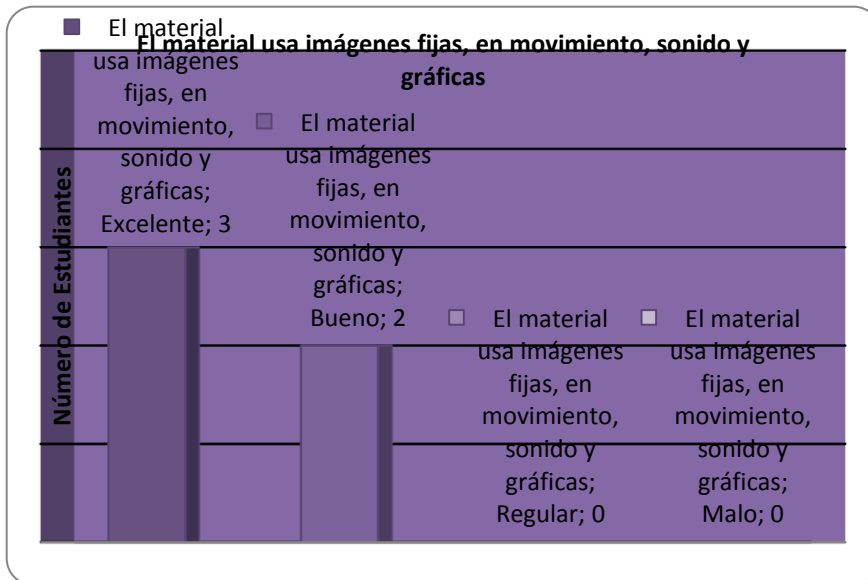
El material usa imágenes fijas, en movimiento, sonido y gráficas

Número de Estudiantes

El material usa imágenes fijas, en movimiento, sonido y gráficas; Excelente; 3

El material usa imágenes fijas, en movimiento, sonido y gráficas; Bueno; 2

El material usa imágenes fijas, en movimiento, sonido y gráficas; Regular; 0

El material usa imágenes fijas, en movimiento, sonido y gráficas; Malo; 0